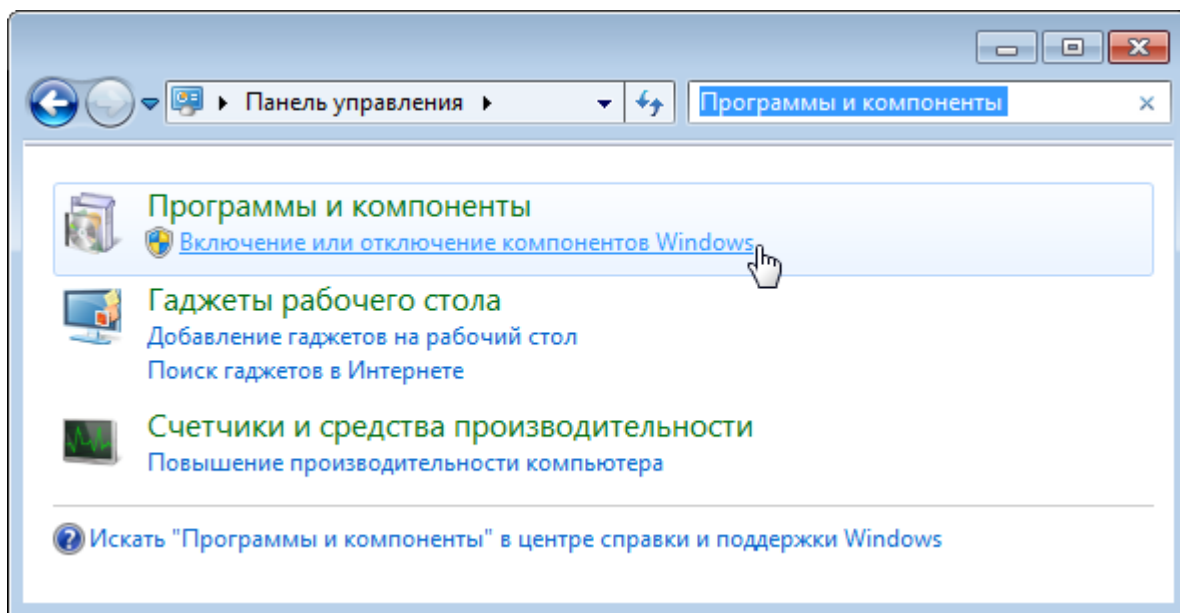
Панель управления

Программы и компоненты

Программы и компоненты
Включение или отключение компонентов Windows

Гаджеты рабочего стола
Добавление гаджетов на рабочий стол
Поиск гаджетов в Интернете

Счетчики и средства производительности
Повышение производительности компьютера

Искать "Программы и компоненты" в центре справки и поддержки Windows